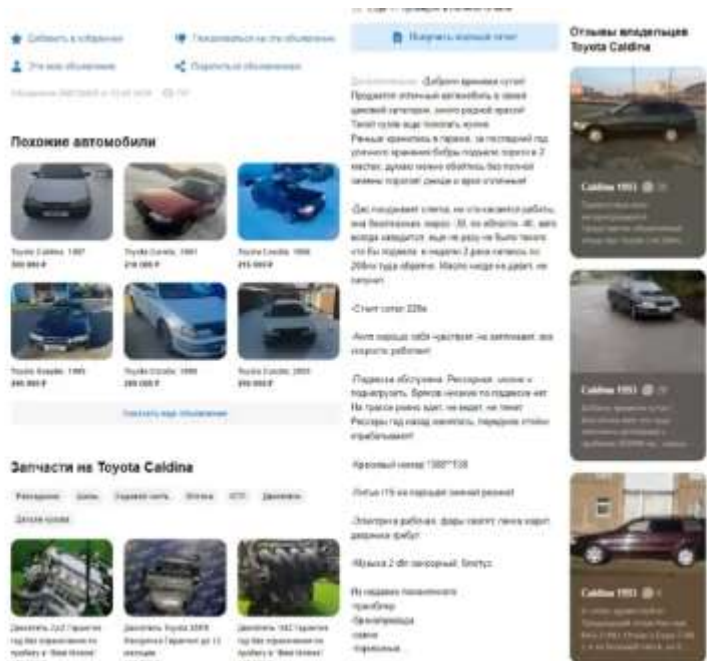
Добавить в избранное
Пожаловаться на это объявление
Это ваш объявление
Поделиться объявлением
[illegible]

Похожие автомобили

Toyota Caldina, 1997
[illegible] ₽

Toyota Corolla, 1991
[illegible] ₽

Toyota Corolla, 1996
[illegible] ₽

Toyota Avensis, 1995
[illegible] ₽

Toyota Corolla, 1999
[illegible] ₽

Toyota Corolla, 1993
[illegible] ₽

Показать еще объявления

Запчасти на Toyota Caldina

Расходники
Шины
Ходовая часть
Оптика
ДВС
Двигатель
Детали кузова

Двигатель 3S-FE гарантия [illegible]

Двигатель Toyota 3S-FE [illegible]

Двигатель 1AZ гарантия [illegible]

Получить полный отчет

Отзывы владельцев Toyota Caldina

Дополнительно: «Доброго времени суток! Продается отличный автомобиль в своем ценовой категории, очень редкой просто! Такой сейчас еще поискать нужно. Реально хранилась в гараже, за последний год уличного хранения бобры подъели порог в 2 местах, думаю можно обойтись без полной замены порогов! Днище и арки отличные!

-Двс поддержит слегка, но это касается работы, она безотказная, запуск -30, за абсолютно -40, авто всегда заводится, еще ни разу не было такого что бы подвела, в неделю 2 раза катаюсь по 200км туда обратно. Масло нигде не дает, не запотел.

-Стоит сигнализация

-Акпп хорошо себя чувствует, не пинается, все скорости работают!

-Подвеска обслужена. Рессорная, можно и подкорректировать. Брызговики по подвеске нет. На трассе ровно идет, не ведет, не тянет. Рессоры год назад заменил, передние стойки отработали!

-Красивый кожух 1300**138

-Литье r15 на хорошей зимней резине!

-Электрика рабочая, фары светят четко горят, дворники работают

-Музыка 2 din пионер, блютуз

Из недавно поменянного:
-пружины
-бензонасос
-свечи
-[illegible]

Caldina 1993
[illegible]

Caldina 1993
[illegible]

Caldina 1993
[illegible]